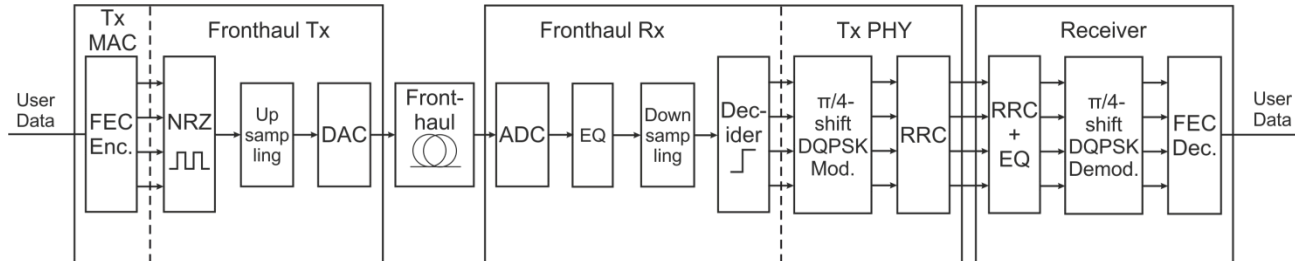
Tx MAC

Fronthaul Tx

Fronthaul Rx

Tx PHY

Receiver

User Data

FEC Enc.

NRZ

Up sampling

DAC

Fronthaul

ADC

EQ

Down sampling

Decider

$\pi/4$-shift DQPSK Mod.

RRC

RRC + EQ

$\pi/4$-shift DQPSK Demod.

FEC Dec.

User Data